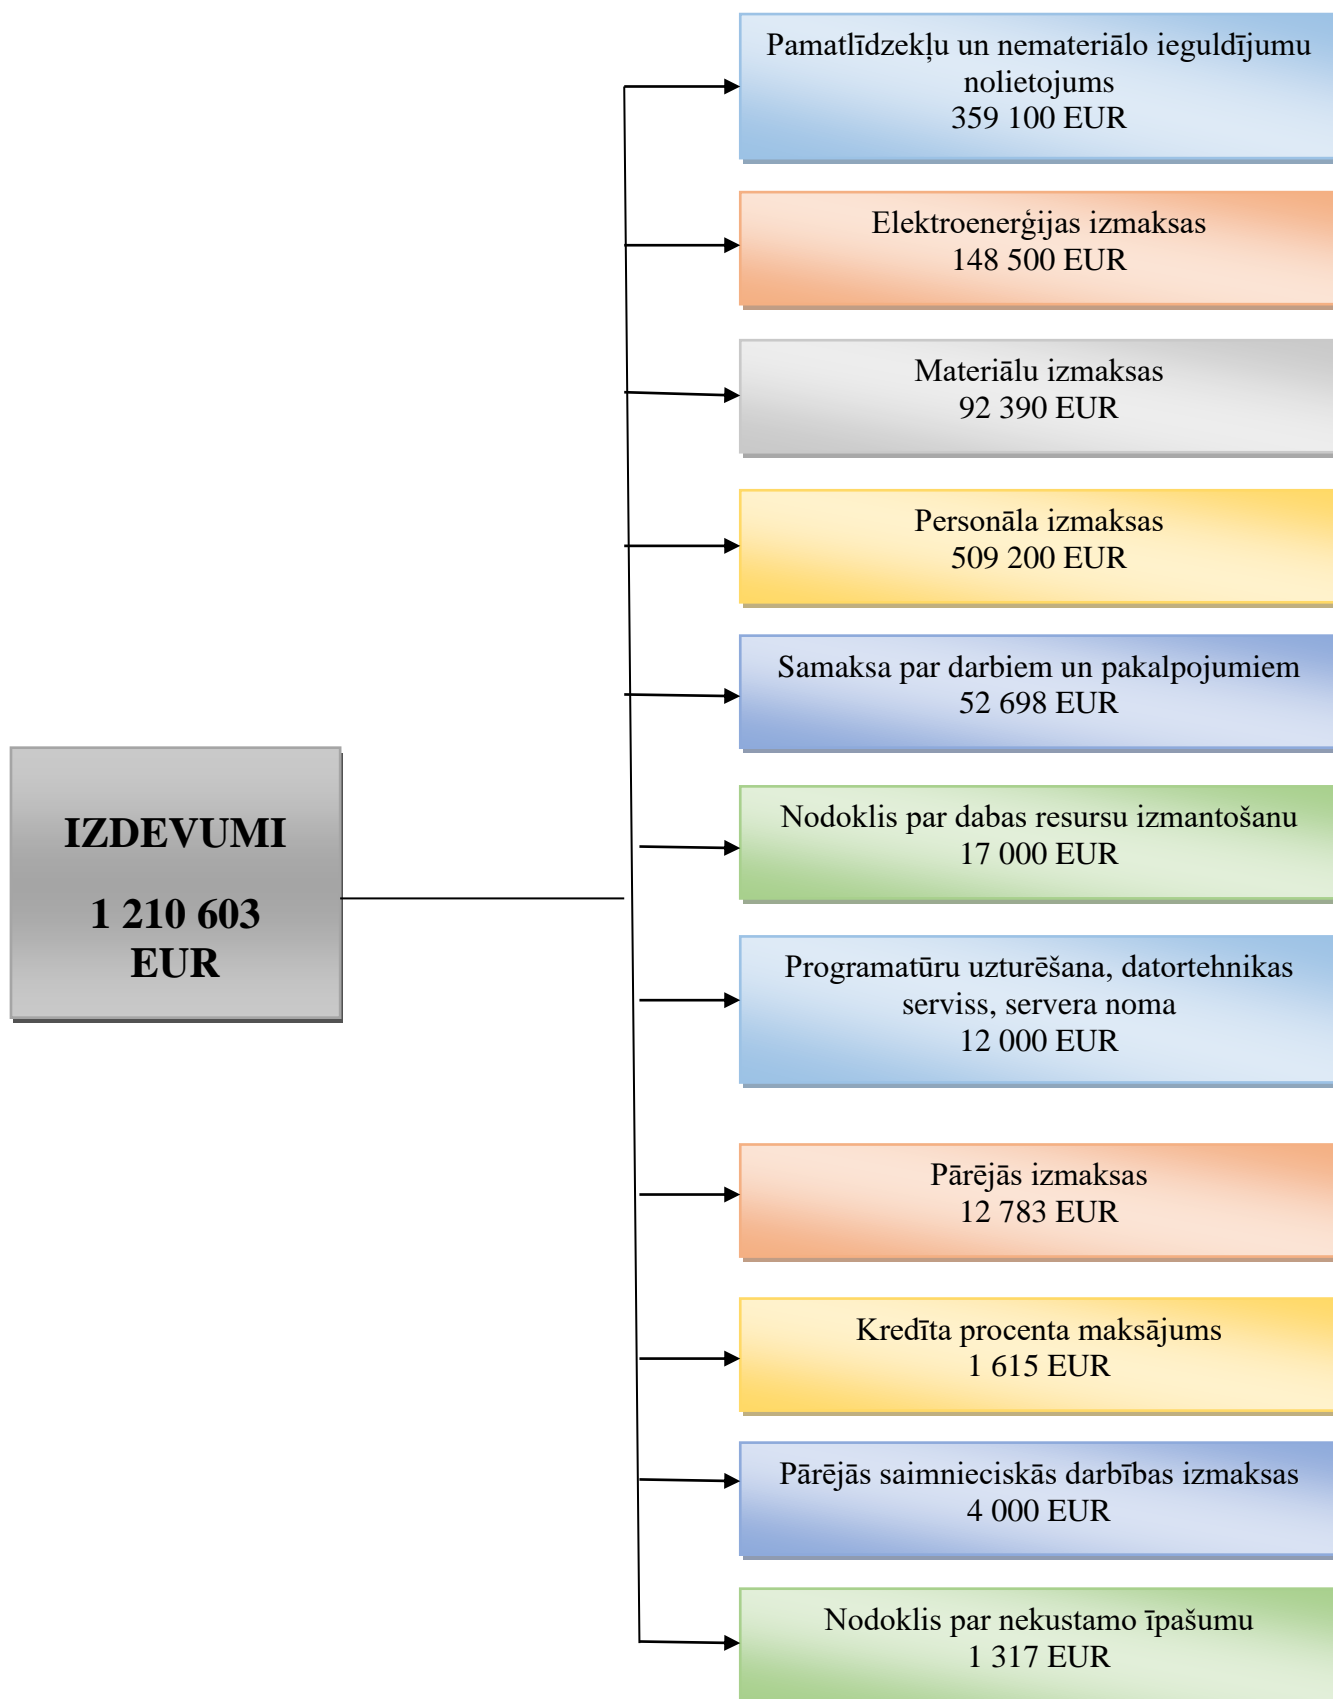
IZDEVUMI

1 210 603 EUR

Pamatlīdzekļu un nemateriālo ieguldījumu nolietojums
359 100 EUR

Elektroenerģijas izmaksas
148 500 EUR

Materiālu izmaksas
92 390 EUR

Personāla izmaksas
509 200 EUR

Samaksa par darbiem un pakalpojumiem
52 698 EUR

Nodoklis par dabas resursu izmantošanu
17 000 EUR

Programatūru uzturēšana, datortehnikas serviss, servera noma
12 000 EUR

Pārējās izmaksas
12 783 EUR

Kredīta procenta maksājums
1 615 EUR

Pārējās saimnieciskās darbības izmaksas
4 000 EUR

Nodoklis par nekustamo īpašumu
1 317 EUR